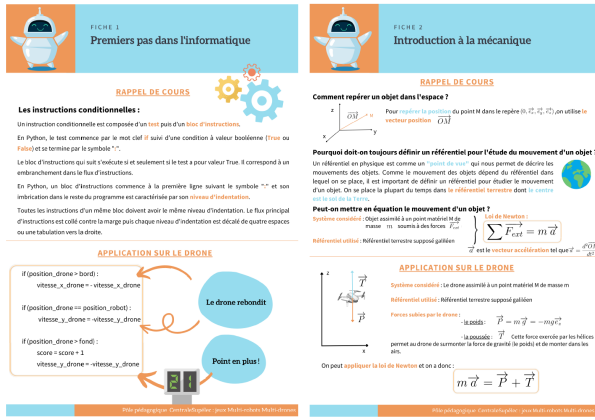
FICHE 1

Premiers pas dans l'informatique

RAPPEL DE COURS

Les instructions conditionnelles :

Un instruction conditionnelle est composée d'un test puis d'un bloc d'instructions.

En Python, le test commence par le mot clé if suivi d'une condition à valeur booléenne (True ou False) et se termine par le symbole ":".

Le bloc d'instructions qui suit s'exécute si et seulement si le test a pour valeur True. Il correspond à un embranchement dans le flux d'instructions.

En Python, un bloc d'instructions commence à la première ligne suivant le symbole ":" et son imbrication dans le reste du programme est caractérisée par son niveau d'indentation.

Toutes les instructions d'un même bloc doivent avoir le même niveau d'indentation. Le flux principal d'instructions est collé contre la marge puis chaque niveau d'indentation est décalé de quatre espaces ou une tabulation vers la droite.

APPLICATION SUR LE DRONE

if (position_drone > bord) :
vitesse_x_drone = - vitesse_x_drone

if (position_drone == position_robot) :
vitesse_y_drone = -vitesse_y_drone

if (position_drone > fond) :
score = score + 1
vitesse_y_drone = -vitesse_y_drone

Le drone rebondit

Point en plus !

21

Pôle pédagogique CentraleSupélec - Jeux Multi-robots Multi-drones

FICHE 2

Introduction à la mécanique

RAPPEL DE COURS

Comment repérer un objet dans l'espace ?

Pour repérer la position du point M dans le repère $(0, \vec{e_x}, \vec{e_y}, \vec{e_z})$, on utilise le vecteur position $\vec{OM}$

Pourquoi doit-on toujours définir un référentiel pour l'étude du mouvement d'un objet ?

Un référentiel en physique est comme un "point de vue" qui nous permet de décrire les mouvements des objets. Comme le mouvement des objets dépend du référentiel dans lequel on se place, il est important de définir un référentiel pour étudier le mouvement d'un objet. On se place la plupart du temps dans le référentiel terrestre dont le centre est le sol de la Terre.

Peut-on mettre en équation le mouvement d'un objet ?

Système considéré : Objet assimilé à un point matériel M de masse m soumis à des forces $\vec{F_{ext}}$

Référentiel utilisé : Référentiel terrestre supposé galiléen

Loi de Newton :

$\sum \vec{F_{ext}} = m\,\vec{a}$

$\vec{a}$ est le vecteur accélération tel que $\vec{a} = \frac{d^2\vec{OM}}{dt^2}$

APPLICATION SUR LE DRONE

$\vec{T}$

$\vec{P}$

Système considéré : Le drone assimilé à un point matériel M de masse m

Référentiel utilisé : Référentiel terrestre supposé galiléen

Forces subies par le drone :

- le poids : $\vec{P} = m\,\vec{g} = -mg\vec{e_z}$

- la poussée : $\vec{T}$ Cette force exercée par les hélices permet au drone de surmonter la force de gravité (le poids) et de monter dans les airs.

On peut appliquer la loi de Newton et on a donc :

$m\,\vec{a} = \vec{P} + \vec{T}$

Pôle pédagogique CentraleSupélec - Jeux Multi-robots Multi-drones